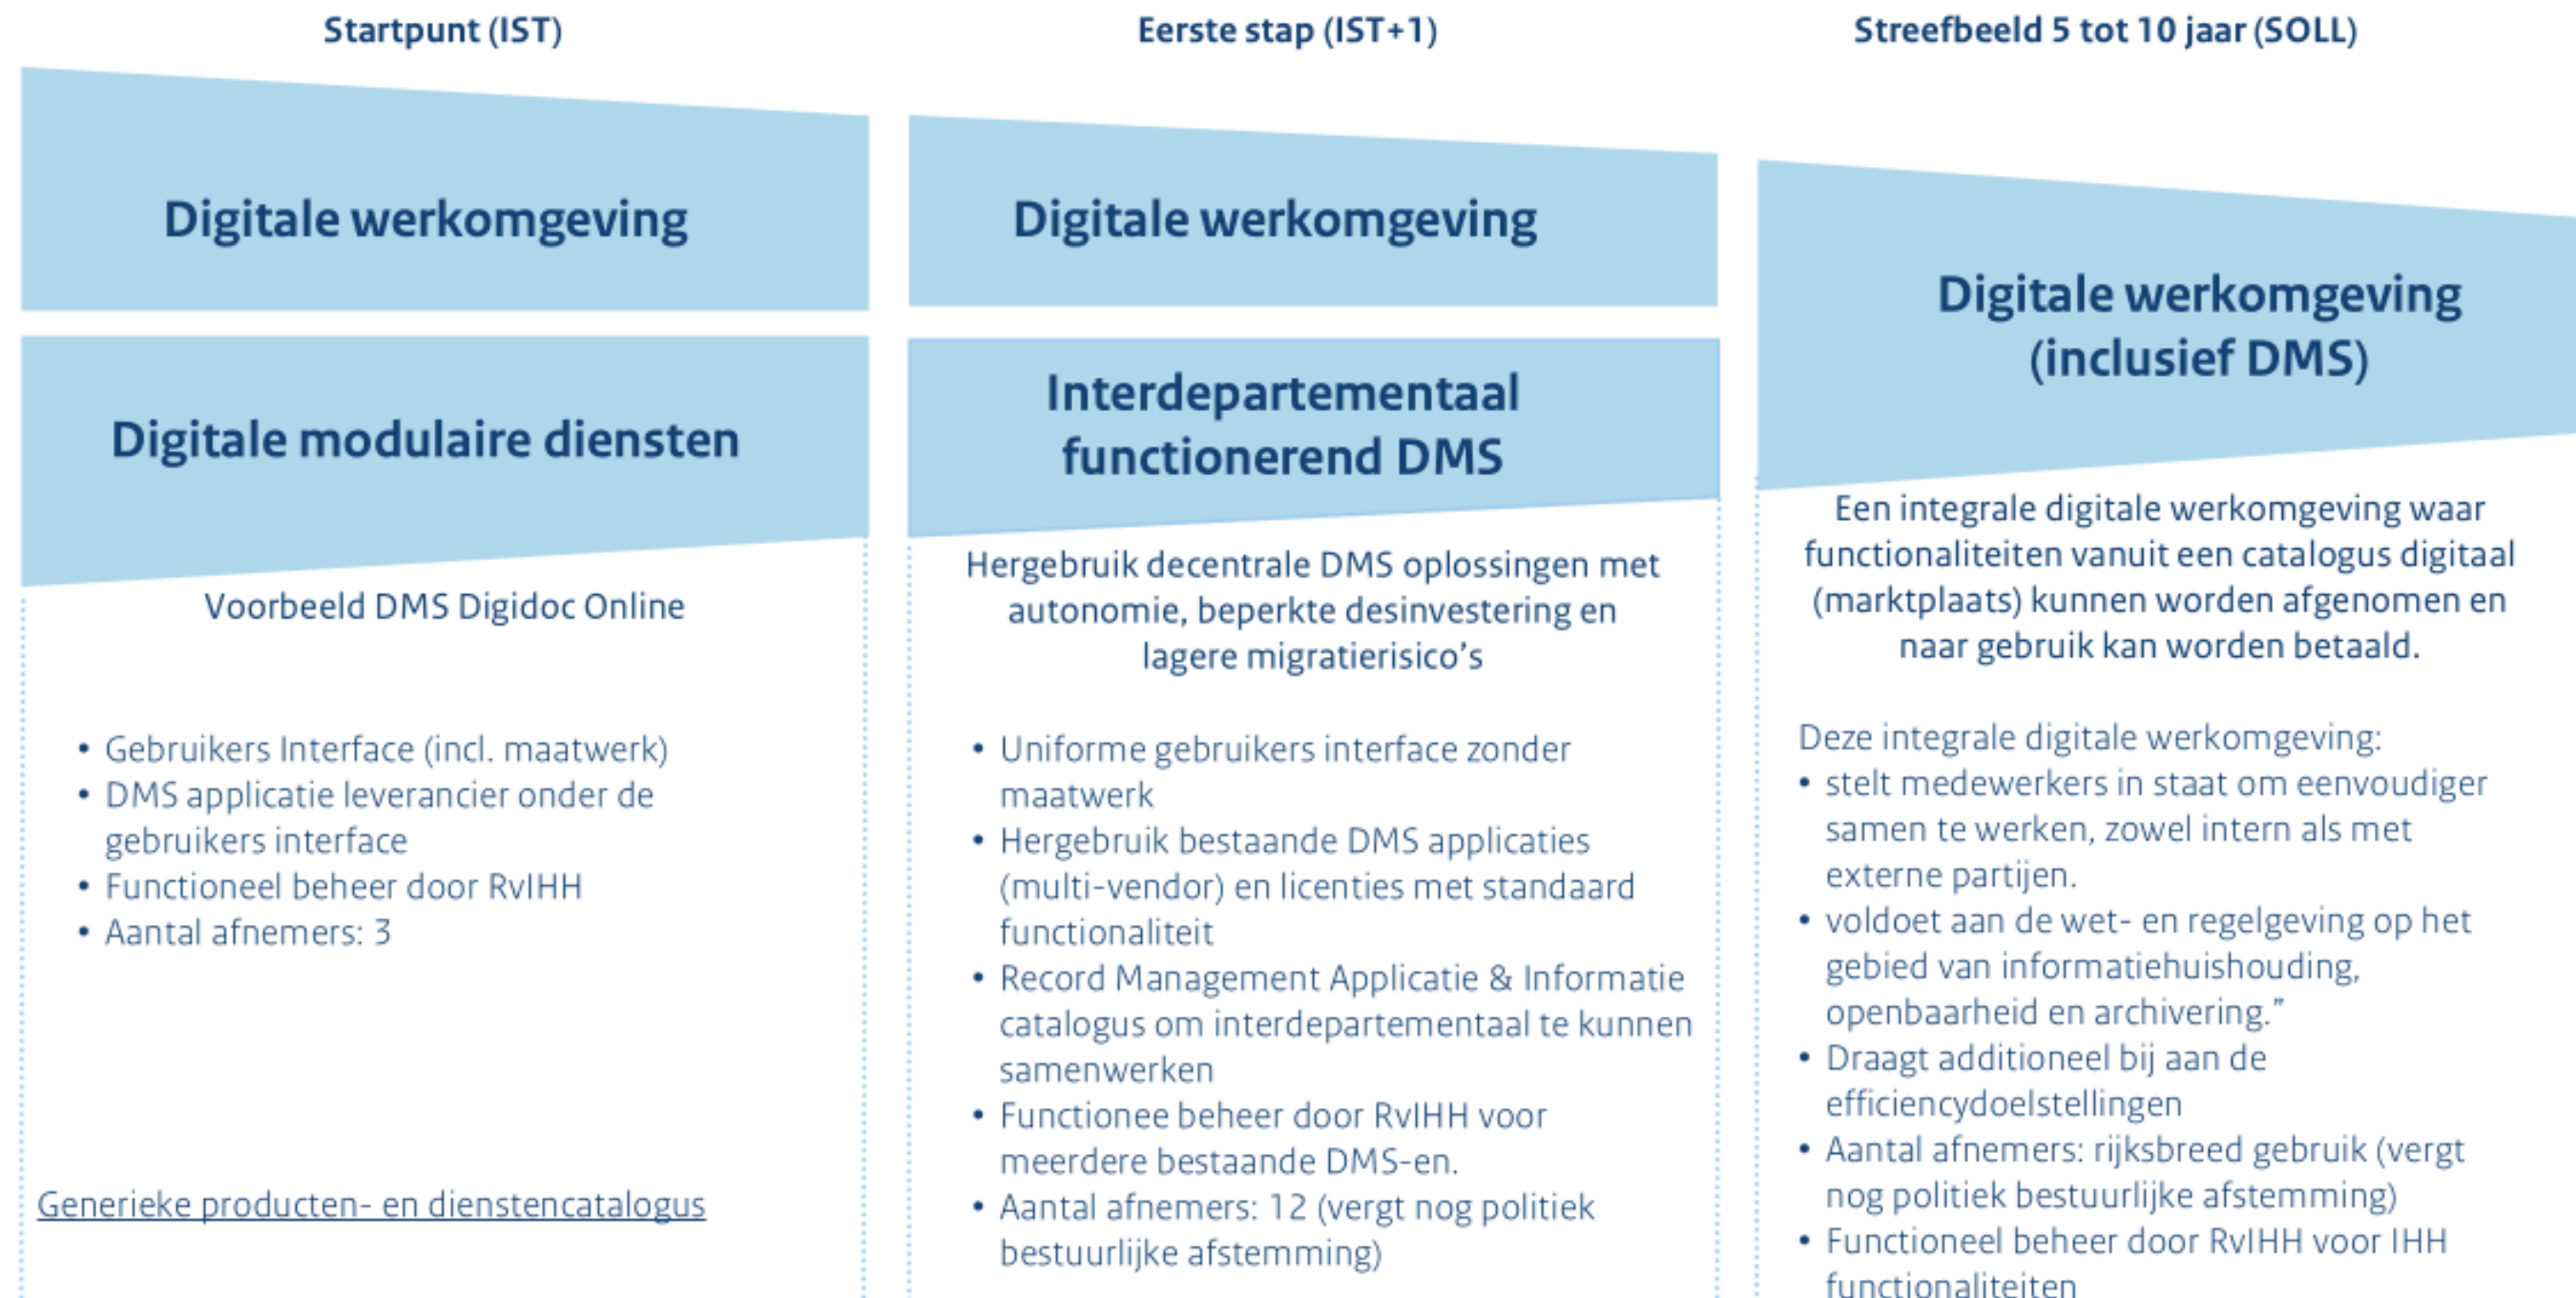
Startpunt (IST)

Digitale werkomgeving

Digitale modulaire diensten

Voorbeeld DMS Digidoc Online

- Gebruikers Interface (incl. maatwerk)
- DMS applicatie leverancier onder de gebruikers interface
- Functioneel beheer door RvIHH
- Aantal afnemers: 3

Generieke producten- en dienstencatalogus

Eerste stap (IST+1)

Digitale werkomgeving

Interdepartementaal functionerend DMS

Hergebruik decentrale DMS oplossingen met autonomie, beperkte desinvestering en lagere migratierisico's

- Uniforme gebruikers interface zonder maatwerk
- Hergebruik bestaande DMS applicaties (multi-vendor) en licenties met standaard functionaliteit
- Record Management Applicatie & Informatie catalogus om interdepartementaal te kunnen samenwerken
- Functionee beheer door RvIHH voor meerdere bestaande DMS-en.
- Aantal afnemers: 12 (vergt nog politiek bestuurlijke afstemming)

Streefbeeld 5 tot 10 jaar (SOLL)

Digitale werkomgeving (inclusief DMS)

Een integrale digitale werkomgeving waar functionaliteiten vanuit een catalogus digitaal (marktplaats) kunnen worden afgenomen en naar gebruik kan worden betaald.

Deze integrale digitale werkomgeving:
- stelt medewerkers in staat om eenvoudiger samen te werken, zowel intern als met externe partijen.
- voldoet aan de wet- en regelgeving op het gebied van informatiehuishouding, openbaarheid en archivering."
- Draagt additioneel bij aan de efficiencydoelstellingen
- Aantal afnemers: rijksbreed gebruik (vergt nog politiek bestuurlijke afstemming)
- Functioneel beheer door RvIHH voor IHH functionaliteiten